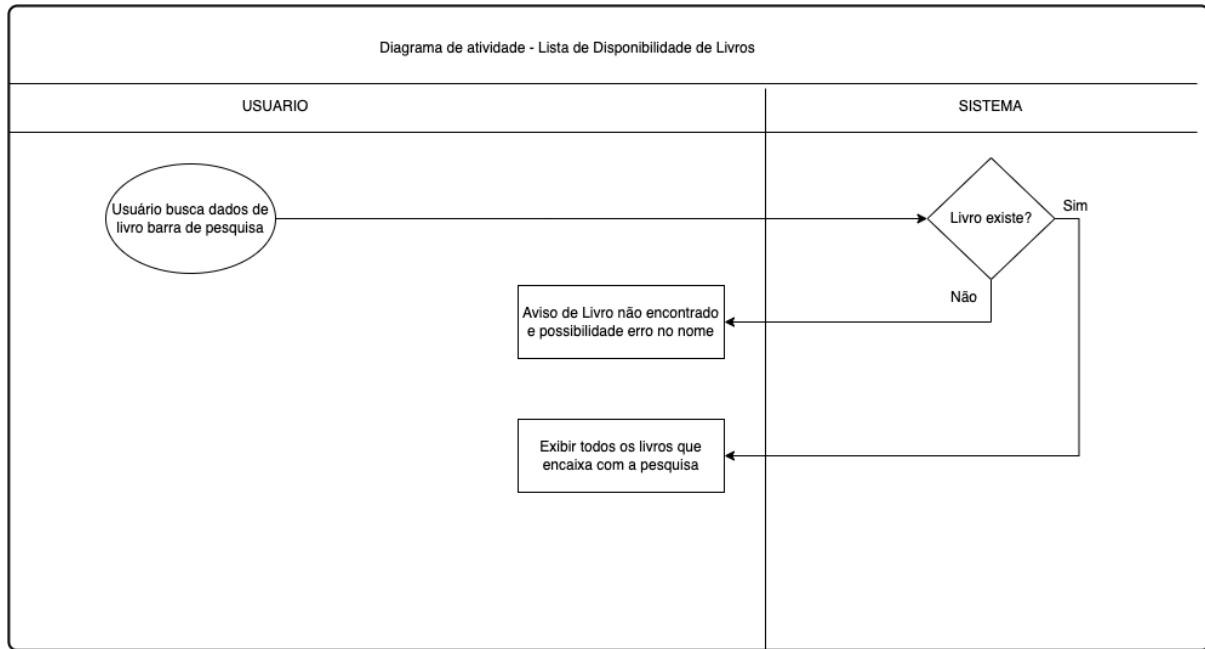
Diagrama de atividade - Lista de Disponibilidade de Livros

USUARIO

SISTEMA

Usuário busca dados de livro barra de pesquisa

Livro existe?

Sim

Não

Aviso de Livro não encontrado e possibilidade erro no nome

Exibir todos os livros que encaixa com a pesquisa